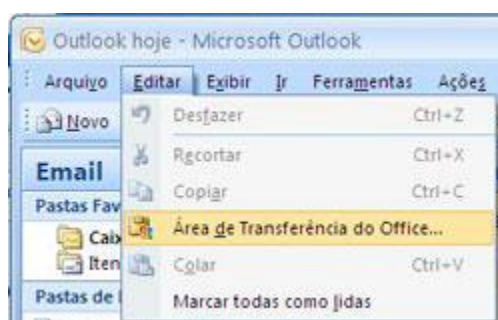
Outlook hoje - Microsoft Outlook

Arquivo Editar Exibir Ir Ferramentas Ações

Novo

Email

Pastas Fav

Caix

Iten

Pastas de

Desfazer Ctrl+Z

Recortar Ctrl+X

Copiar Ctrl+C

Área de Transferência do Office...

Colar Ctrl+V

Marcar todas como lidas